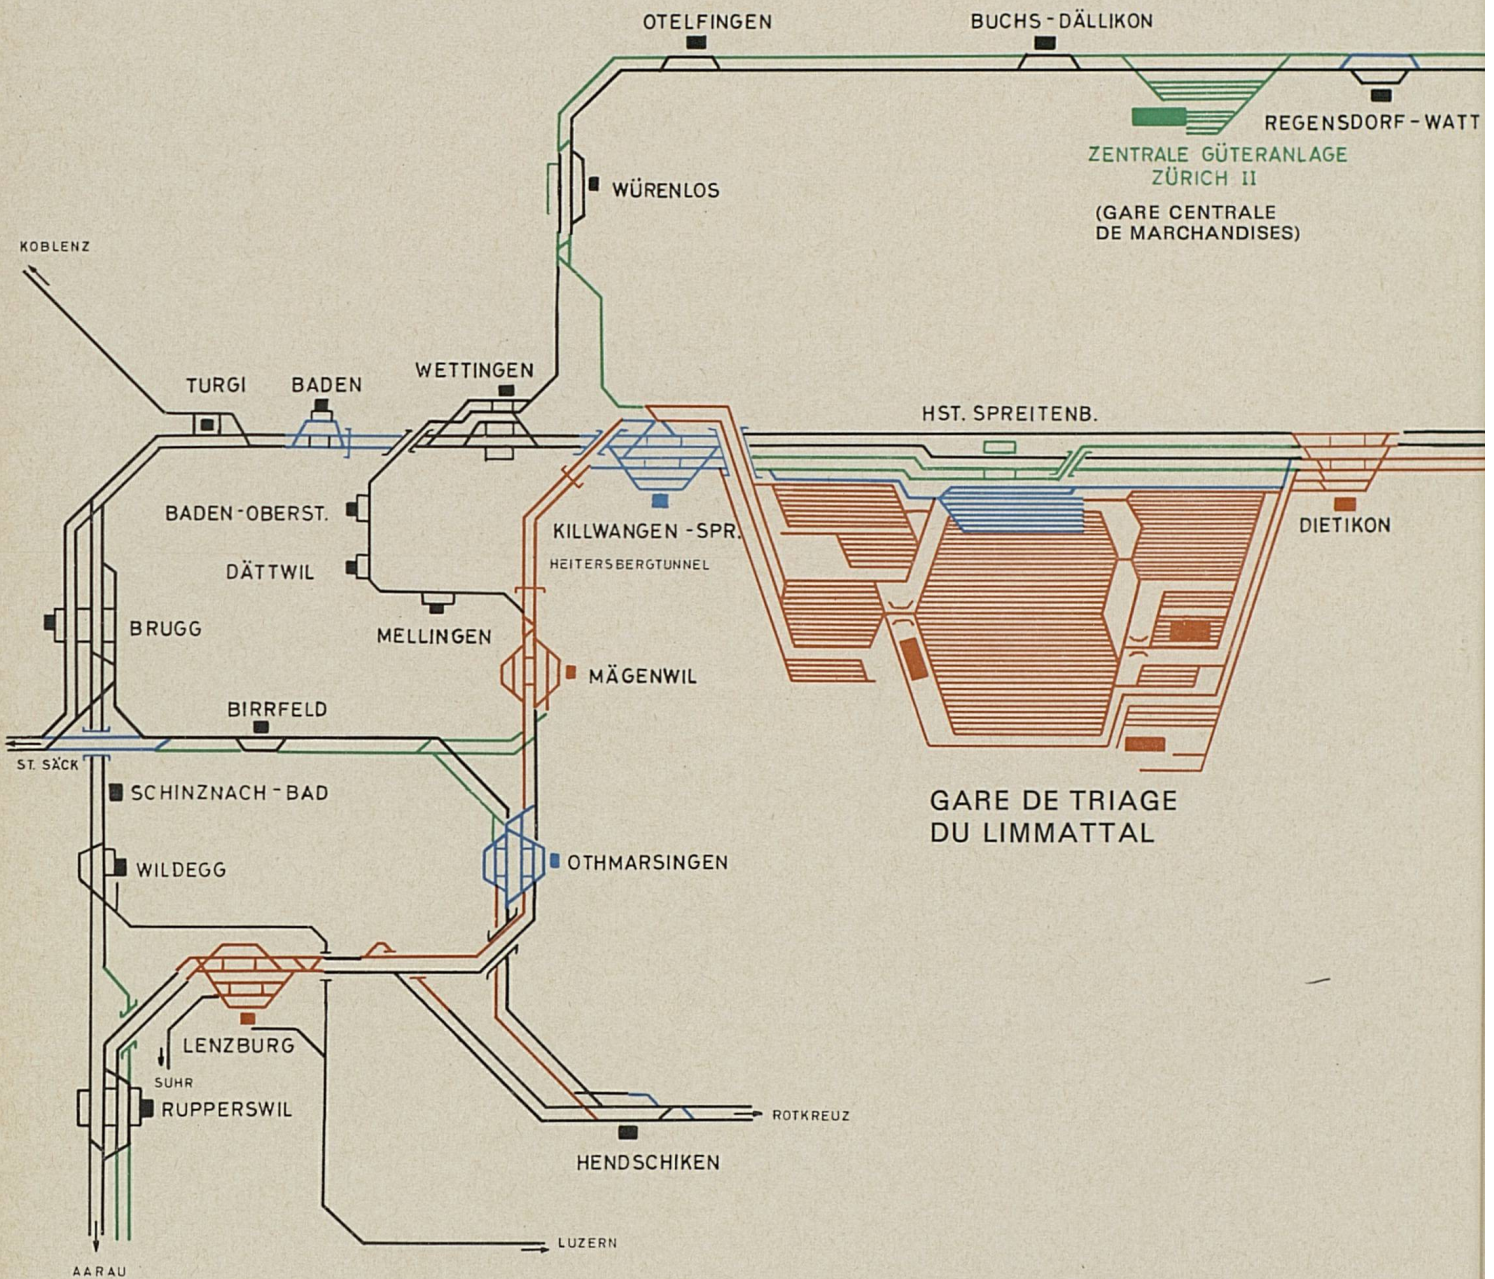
OTELFINGEN

BUCHS-DÄLLIKON

REGENSDORF-WATT

ZENTRALE GÜTERANLAGE ZÜRICH II

(GARE CENTRALE DE MARCHANDISES)

WÜRENLOS

KOBLENZ

TURGI

BADEN

WETTINGEN

HST. SPREITENB.

DIETIKON

BADEN-OBERST.

KILLWANGEN-SPR.

HEITERSBERGTUNNEL

DÄTTWIL

MELLINGEN

BRUGG

MÄGENWIL

BIRRFELD

ST. SÄCK

SCHINZNACH-BAD

GARE DE TRIAGE DU LIMMATTAL

OTHMARSINGEN

WILDEGG

LENZBURG

SUHR

RUPPERSWIL

ROTKREUZ

HENDSCHIKEN

LUZERN

AARAU